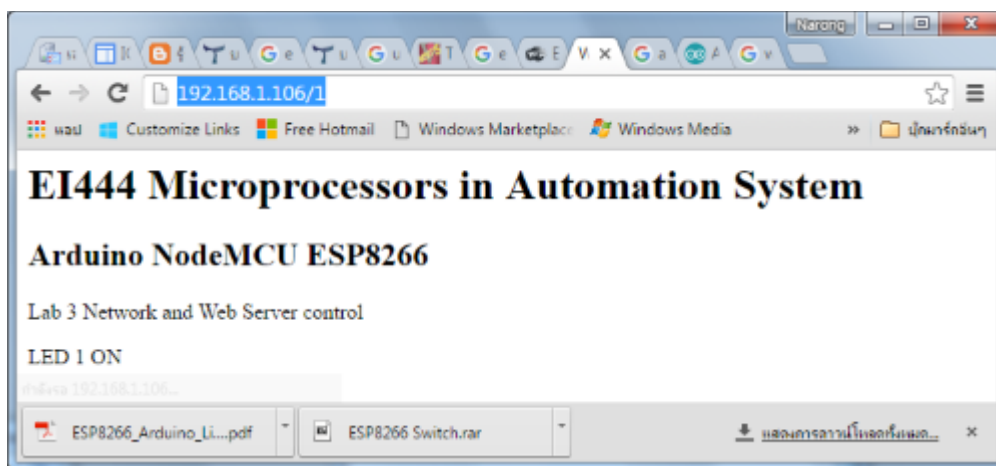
Narong

192.168.1.106/1

แอป Customize Links Free Hotmail Windows Marketplace Windows Media » บุ๊กมาร์กอื่นๆ

EI444 Microprocessors in Automation System

Arduino NodeMCU ESP8266

Lab 3 Network and Web Server control

LED 1 ON

กำลังรอ 192.168.1.106...

ESP8266_Arduino_Li....pdf

ESP8266 Switch.rar

แสดงการดาวน์โหลดทั้งหมด...